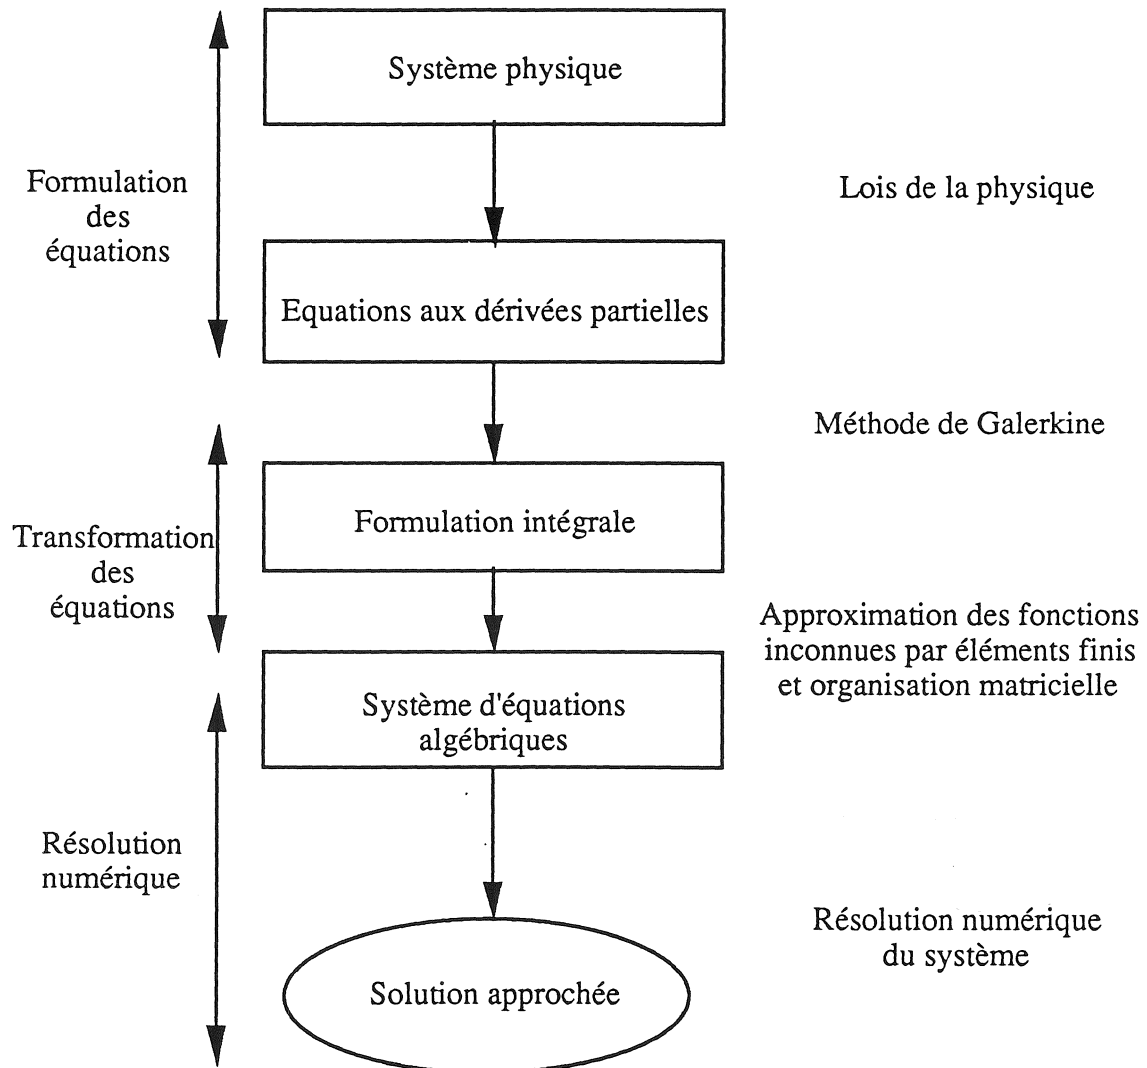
Système physique

Formulation des équations

Lois de la physique

Equations aux dérivées partielles

Méthode de Galerkine

Formulation intégrale

Transformation des équations

Approximation des fonctions inconnues par éléments finis et organisation matricielle

Système d'équations algébriques

Résolution numérique

Résolution numérique du système

Solution approchée